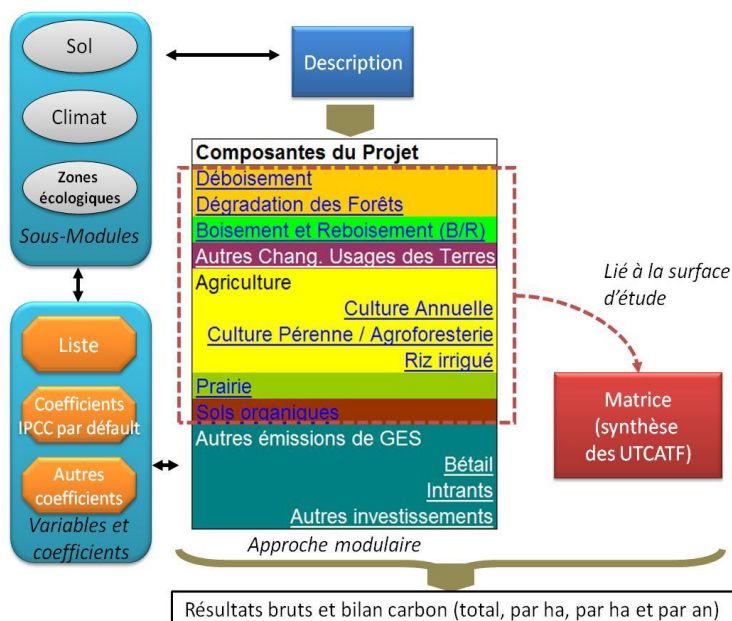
Sol

Climat

Zones écologiques

Sous-Modules

Description

Composantes du Projet

Déboisement

Dégradation des Forêts

Boisement et Reboisement (B/R)

Autres Chang. Usages des Terres

Agriculture

Culture Annuelle

Culture Pérenne / Agroforesterie

Riz irrigué

Prairie

Sols organiques

Autres émissions de GES

Bétail

Intrants

Autres investissements

Lié à la surface d'étude

Matrice (synthèse des UTCATF)

Liste

Coefficients IPCC par défault

Autres coefficients

Variables et coefficients

Approche modulaire

Résultats bruts et bilan carbon (total, par ha, par ha et par an)